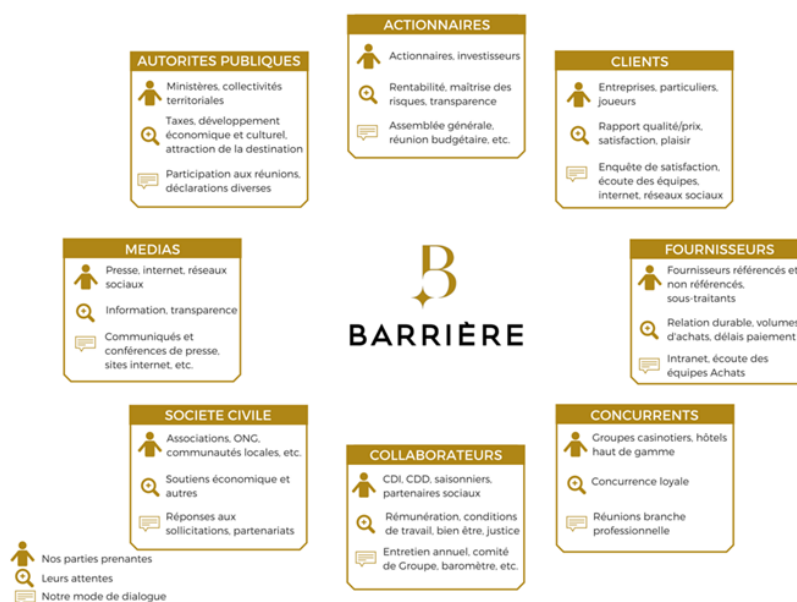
ACTIONNAIRES

Actionnaires, investisseurs

Rentabilité, maîtrise des risques, transparence

Assemblée générale, réunion budgétaire, etc.

AUTORITES PUBLIQUES

Ministères, collectivités territoriales

Taxes, développement économique et culturel, attraction de la destination

Participation aux réunions, déclarations diverses

CLIENTS

Entreprises, particuliers, joueurs

Rapport qualité/prix, satisfaction, plaisir

Enquête de satisfaction, écoute des équipes, internet, réseaux sociaux

MEDIAS

Presse, internet, réseaux sociaux

Information, transparence

Communiqués et conférences de presse, sites internet, etc.

B
BARRIÈRE

FOURNISSEURS

Fournisseurs référencés et non référencés, sous-traitants

Relation durable, volumes d'achats, délais paiement

Intranet, écoute des équipes Achats

SOCIETE CIVILE

Associations, ONG, communautés locales, etc.

Soutiens économique et autres

Réponses aux sollicitations, partenariats

CONCURRENTS

Groupes casinotiers, hôtels haut de gamme

Concurrence loyale

Réunions branche professionnelle

COLLABORATEURS

CDI, CDD, saisonniers, partenaires sociaux

Rémunération, conditions de travail, bien être, justice

Entretien annuel, comité de Groupe, baromètre, etc.

Nos parties prenantes
Leurs attentes
Notre mode de dialogue